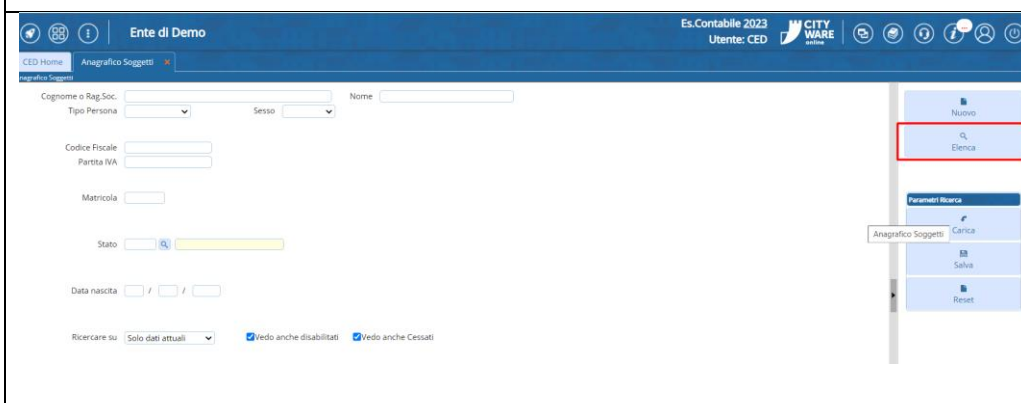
Ente di Demo

Es.Contabile 2023
Utente: CED

CITY WARE online

CED Home
Anagrafico Soggetti ×
Anagrafico Soggetti

Cognome o Rag.Soc.
Nome
Tipo Persona
Sesso

Codice Fiscale
Partita IVA

Matricola

Stato

Data nascita / /

Ricercare su Solo dati attuali
Vedo anche disabilitati
Vedo anche Cessati

Nuovo
Elenca

Parametri Ricerca
Carica
Anagrafico Soggetti
Salva
Reset